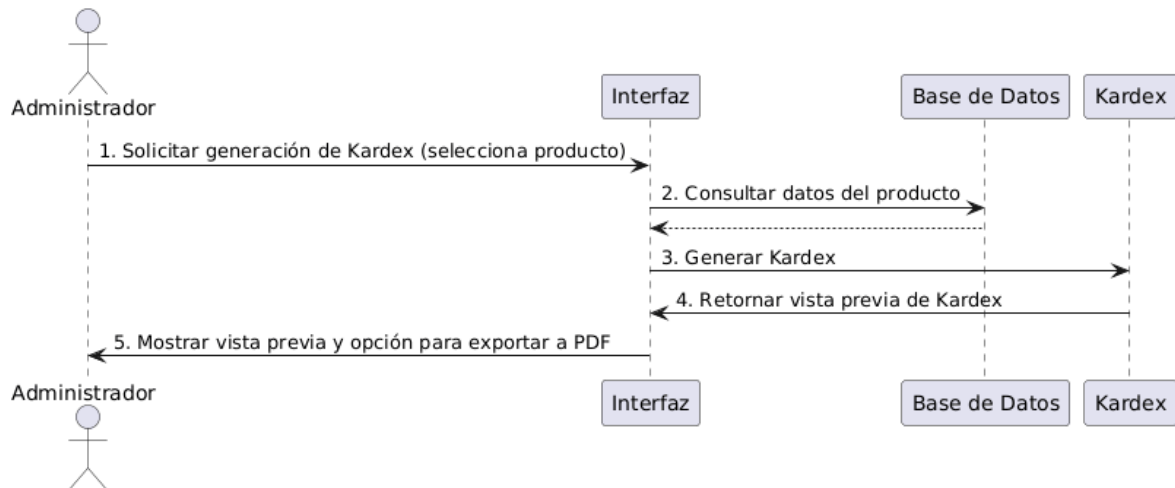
Administrador

Interfaz

Base de Datos

Kardex

1. Solicitar generación de Kardex (selecciona producto)

2. Consultar datos del producto

3. Generar Kardex

4. Retornar vista previa de Kardex

5. Mostrar vista previa y opción para exportar a PDF

Administrador

Interfaz

Base de Datos

Kardex